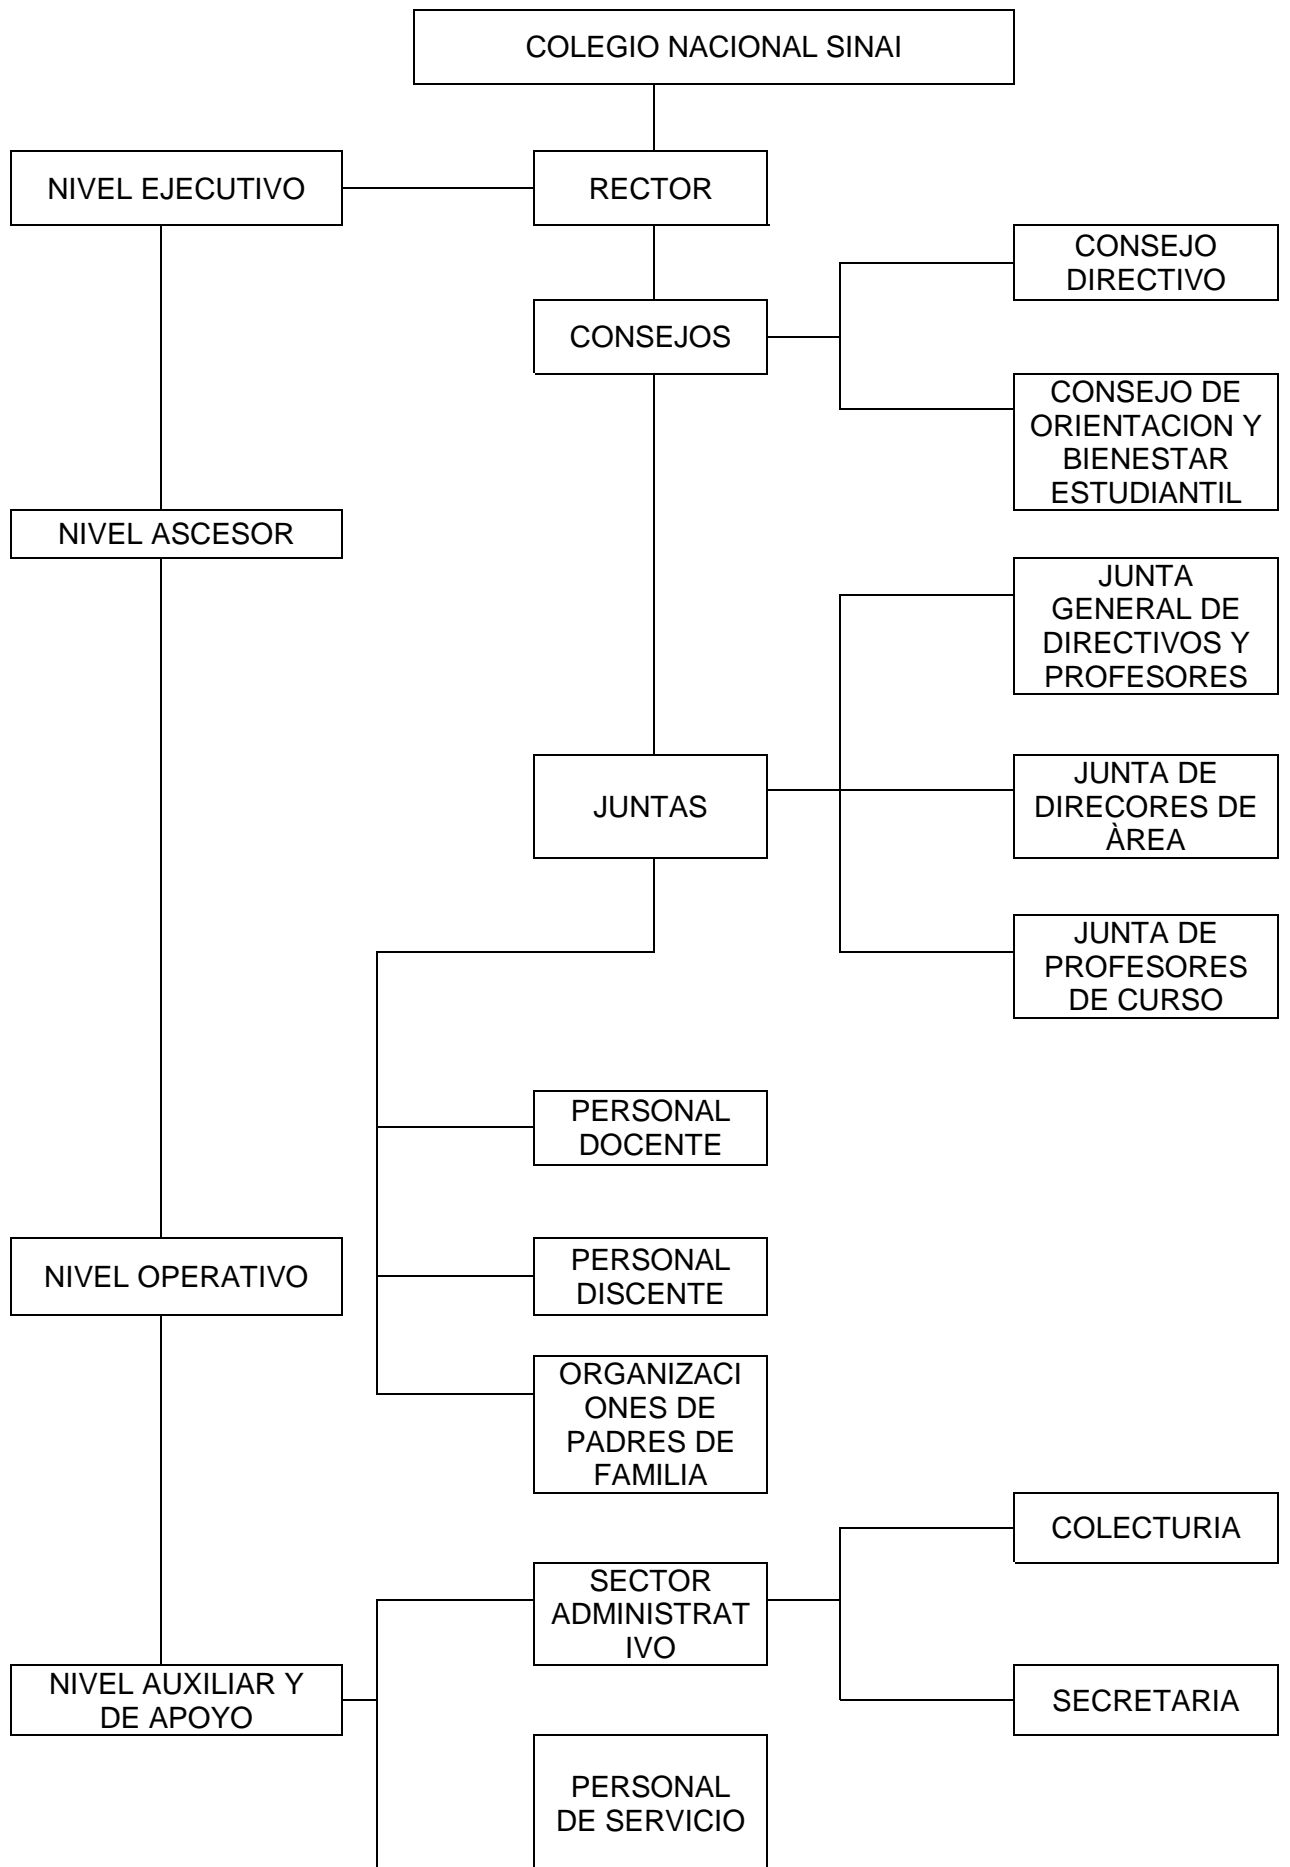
COLEGIO NACIONAL SINAI

NIVEL EJECUTIVO

RECTOR

CONSEJO DIRECTIVO

CONSEJOS

CONSEJO DE ORIENTACION Y BIENESTAR ESTUDIANTIL

NIVEL ASCESOR

JUNTA GENERAL DE DIRECTIVOS Y PROFESORES

JUNTAS

JUNTA DE DIRECORES DE ÀREA

JUNTA DE PROFESORES DE CURSO

PERSONAL DOCENTE

NIVEL OPERATIVO

PERSONAL DISCENTE

ORGANIZACIONES DE PADRES DE FAMILIA

COLECTURIA

SECTOR ADMINISTRATIVO

NIVEL AUXILIAR Y DE APOYO

SECRETARIA

PERSONAL DE SERVICIO